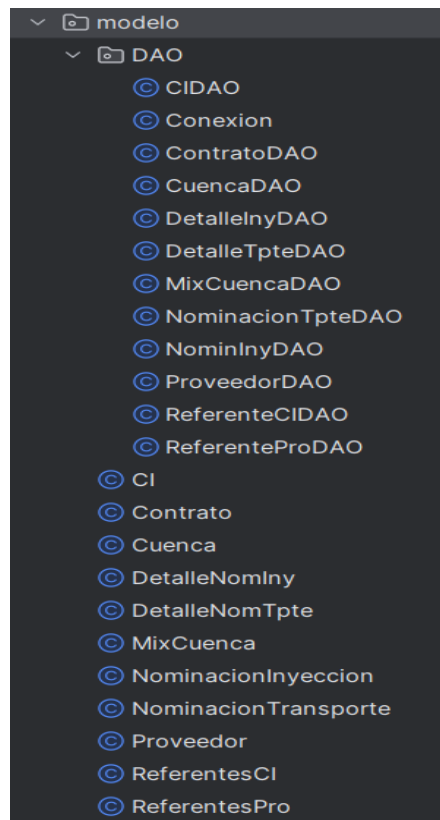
modelo
DAO
CIDAO
Conexion
ContratoDAO
CuencaDAO
DetalleInyDAO
DetalleTpteDAO
MixCuencaDAO
NominacionTpteDAO
NominInyDAO
ProveedorDAO
ReferenteCIDAO
ReferenteProDAO
CI
Contrato
Cuenca
DetalleNomIny
DetalleNomTpte
MixCuenca
NominacionInyeccion
NominacionTransporte
Proveedor
ReferentesCI
ReferentesPro